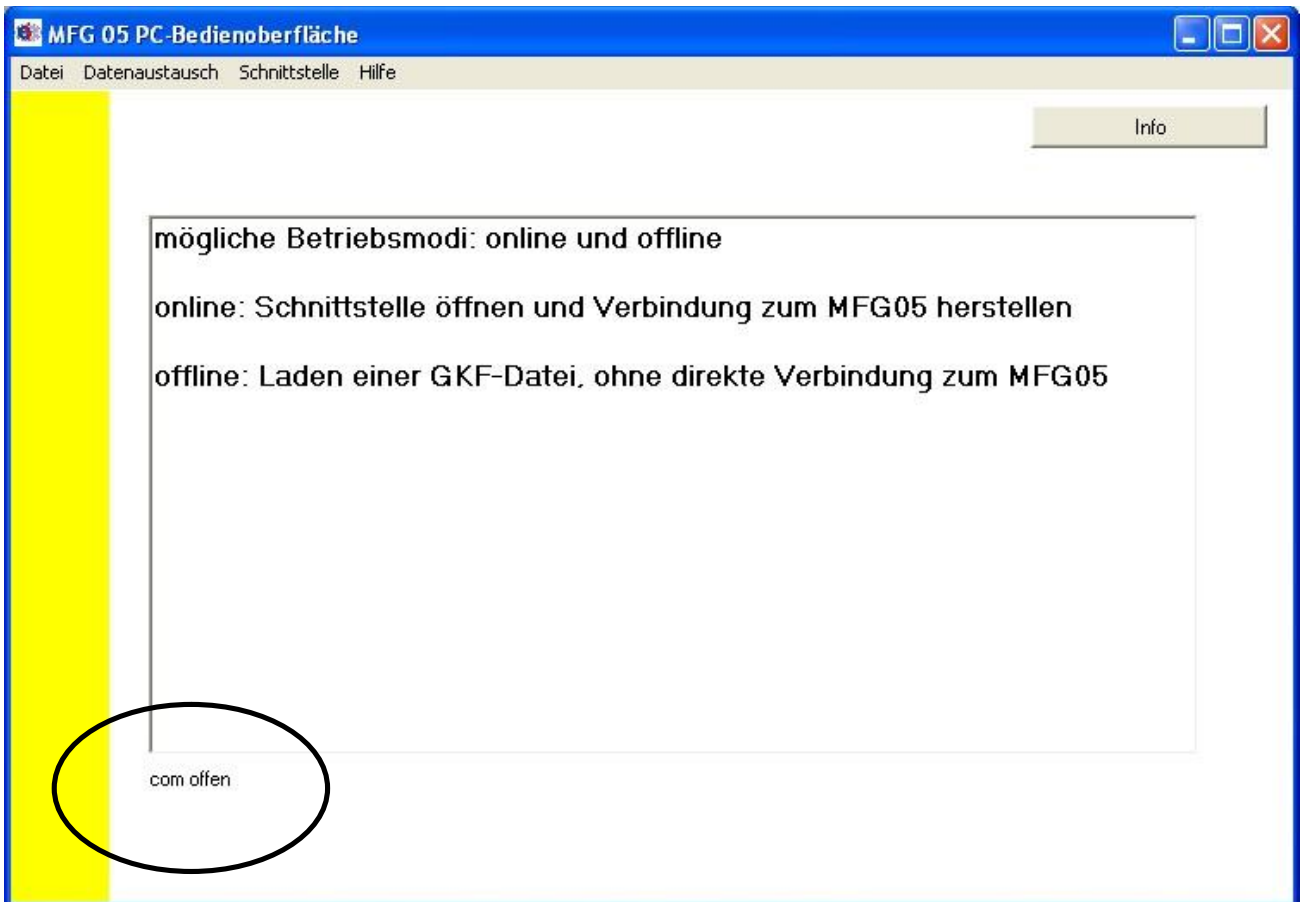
MFG 05 PC-Bedienoberfläche

Datei Datenaustausch Schnittstelle Hilfe

Info

mögliche Betriebsmodi: online und offline

online: Schnittstelle öffnen und Verbindung zum MFG05 herstellen

offline: Laden einer GKF-Datei, ohne direkte Verbindung zum MFG05

com offen